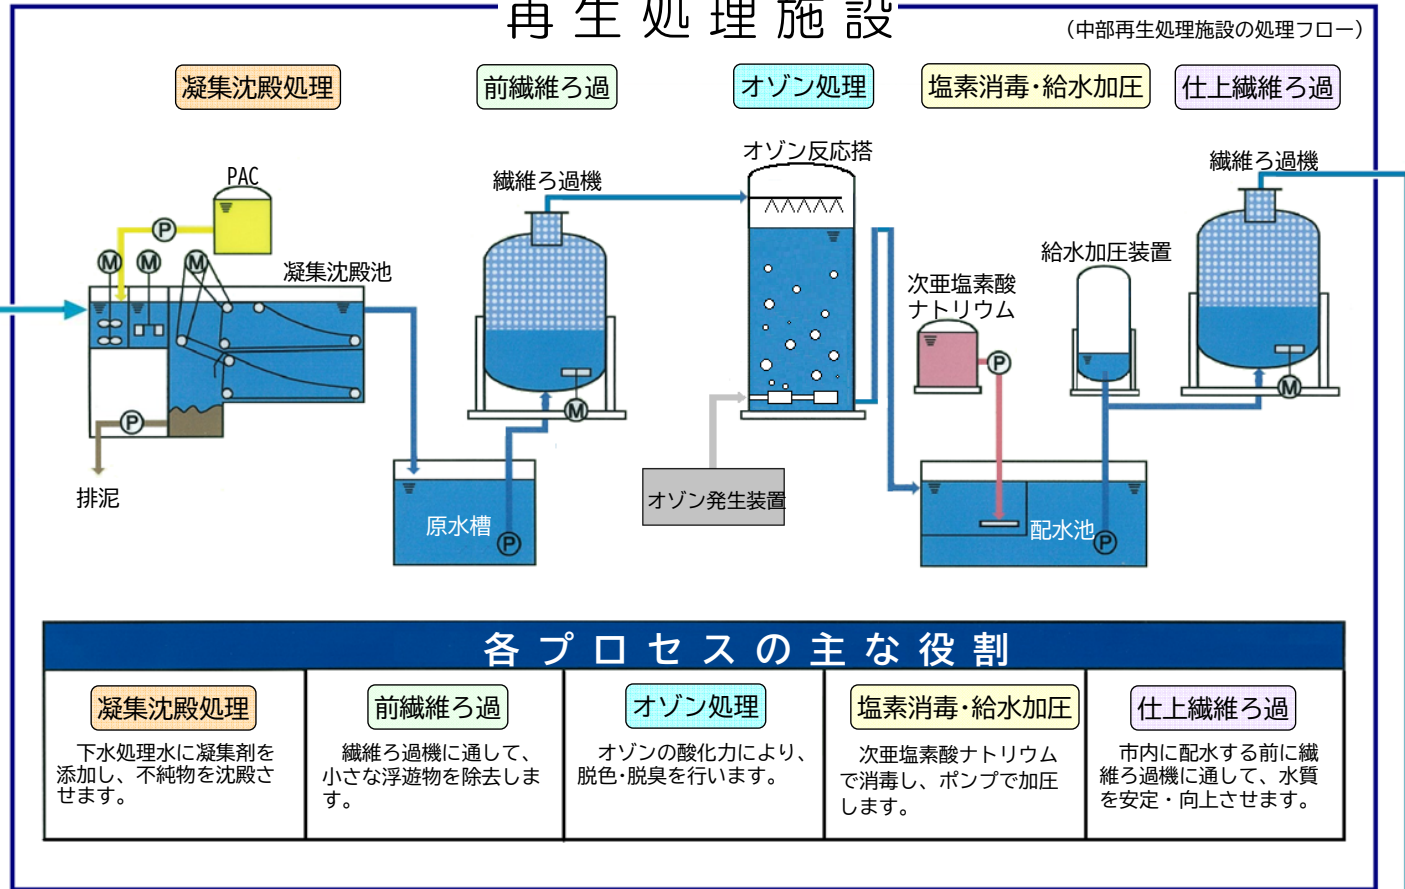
再生処理施設

（中部再生処理施設の処理フロー）

凝集沈殿処理

前繊維ろ過

オゾン処理

塩素消毒・給水加圧

仕上繊維ろ過

PAC

P

M

M

M

凝集沈殿池

P

排泥

繊維ろ過機

M

原水槽

P

オゾン反応搭

オゾン発生装置

次亜塩素酸ナトリウム

P

給水加圧装置

配水池

P

繊維ろ過機

M

各プロセスの主な役割

| 凝集沈殿処理 | 前繊維ろ過 | オゾン処理 | 塩素消毒・給水加圧 | 仕上繊維ろ過 |
|---|---|---|---|---|
| 下水処理水に凝集剤を添加し、不純物を沈殿させます。 | 繊維ろ過機に通して、小さな浮遊物を除去します。 | オゾンの酸化力により、脱色・脱臭を行います。 | 次亜塩素酸ナトリウムで消毒し、ポンプで加圧します。 | 市内に配水する前に繊維ろ過機に通して、水質を安定・向上させます。 |